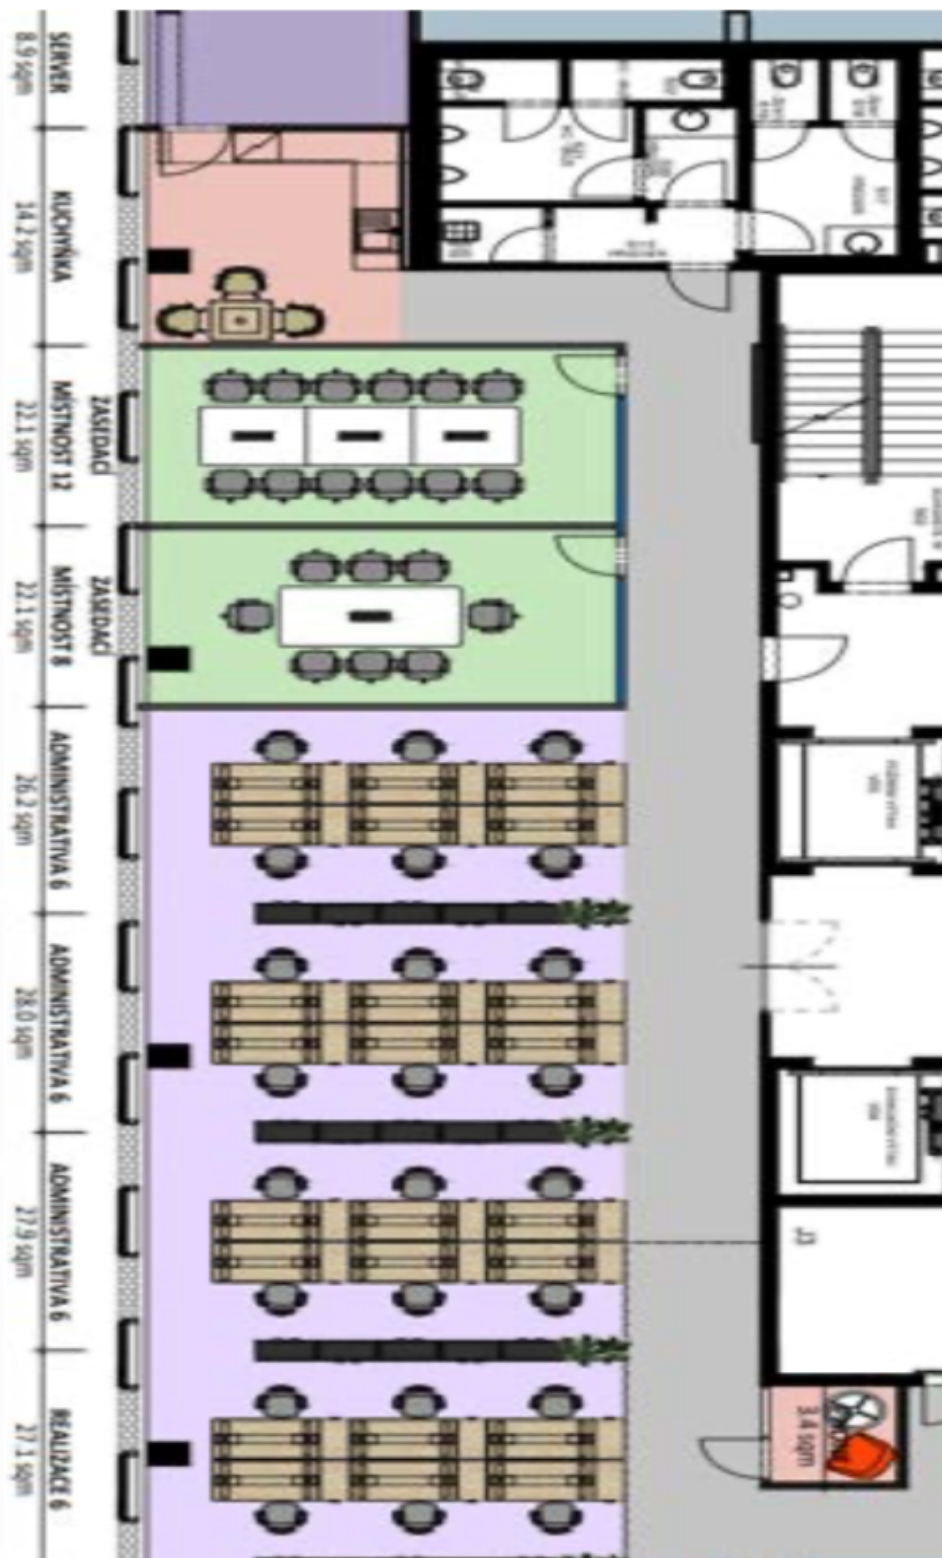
SERVER
8.9 sqm

KUCHYŇKA
14.2 sqm

ZASEDACÍ
MÍSTNOST 12
22.1 sqm

ZASEDACÍ
MÍSTNOST 8
22.1 sqm

ADMINISTRATIVA 6
26.2 sqm

ADMINISTRATIVA 6
28.0 sqm

ADMINISTRATIVA 6
27.9 sqm

REALIZACE 6
27.1 sqm

3.4 sqm